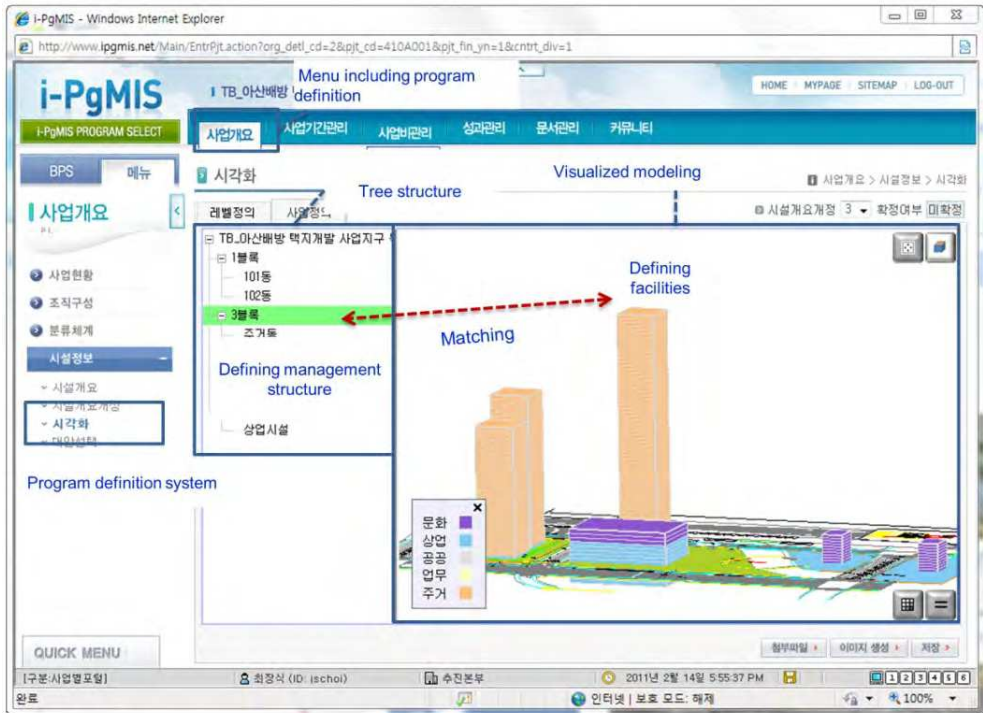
i-PgMIS - Windows Internet Explorer

http://www.ipgmis.net/Main/EntrPjt.action?org_detl_cd=2&pjt_cd=410A001&pjt_fin_yn=1&cntrt_div=1

i-PgMIS

i-PgMIS PROGRAM SELECT

TB_아산배방

Menu including program definition

HOME | MYPAGE | SITEMAP | LOG-OUT

사업개요 사업기간관리 사업비관리 성과관리 문서관리 커뮤니티

BPS 메뉴

사업개요

사업현황
조직구성
분류체계
시설정보
시설개요
시설개요개정
시각화
대안선택

Program definition system

QUICK MENU

시각화

Tree structure

Visualized modeling

사업개요 > 시설정보 > 시각화

레벨정의 사업정의

시설개요개정 3 확정여부 미확정

TB_아산배방 택지개발 사업지구
1블록
101동
102동
3블록
주거동
상업시설

Defining management structure

Matching

Defining facilities

문화
상업
공공
업무
주거

첨부파일 이미지 생성 저장

[구분:사업별포털] 최장식 (ID: ischoi) 수진본부 2011년 2월 14일 5:55:37 PM

완료 인터넷 | 보호 모드: 해제 100%